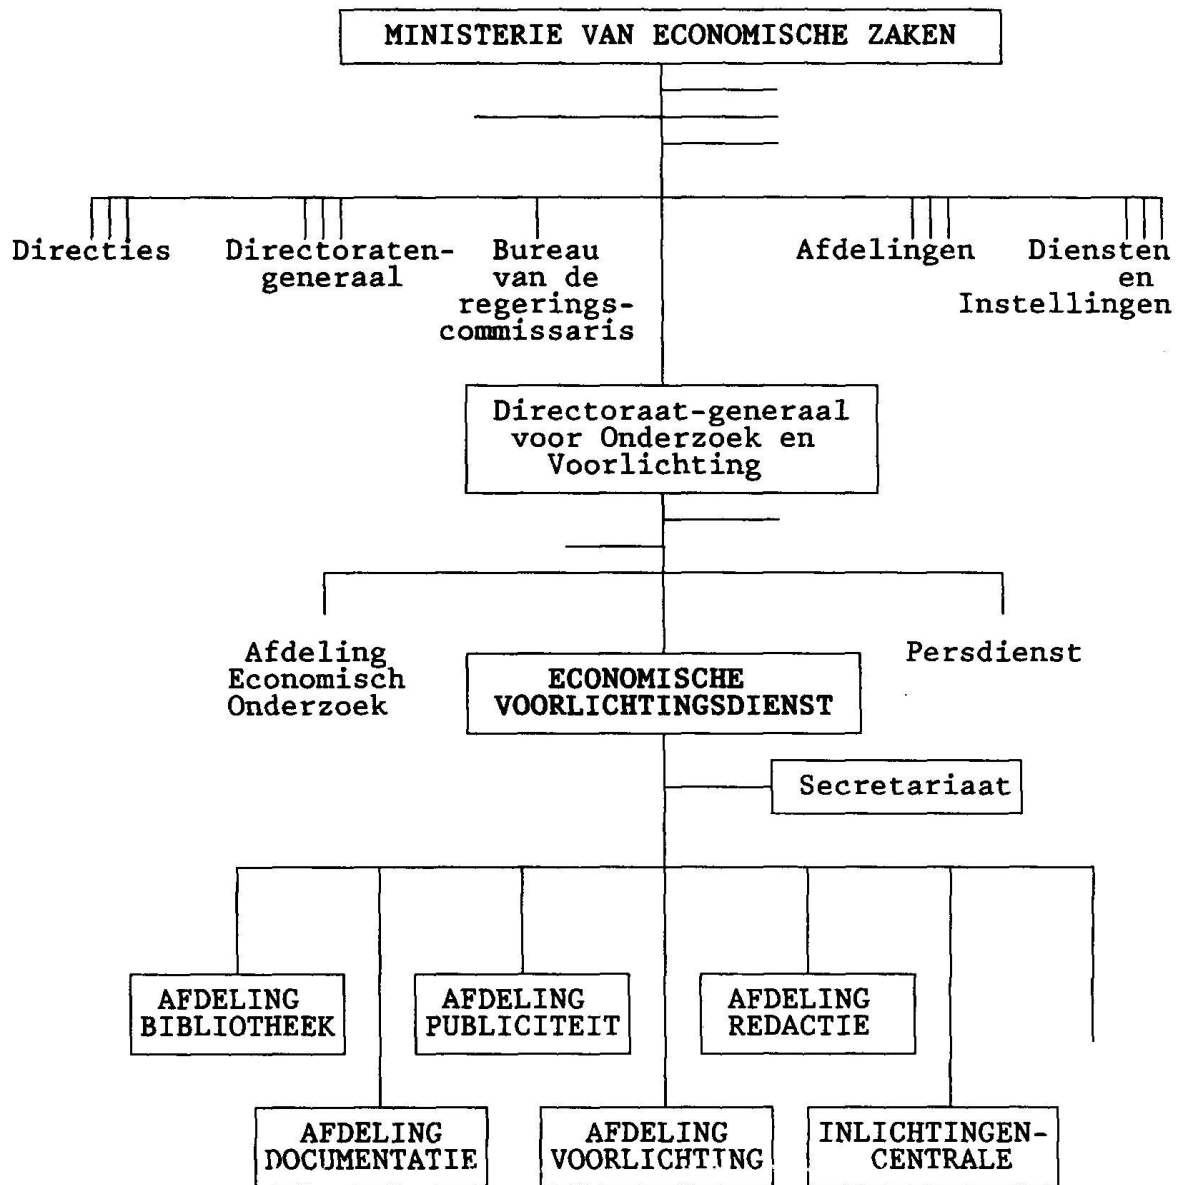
MINISTERIE VAN ECONOMISCHE ZAKEN

Directies

Directoraten-generaal

Bureau van de regeringscommissaris

Afdelingen

Diensten en Instellingen

Directoraat-generaal voor Onderzoek en Voorlichting

Afdeling Economisch Onderzoek

ECONOMISCHE VOORLICHTINGSDIENST

Persdienst

Secretariaat

AFDELING BIBLIOTHEEK

AFDELING PUBLICITEIT

AFDELING REDACTIE

AFDELING DOCUMENTATIE

AFDELING VOORLICHTING

INLICHTINGEN-CENTRALE